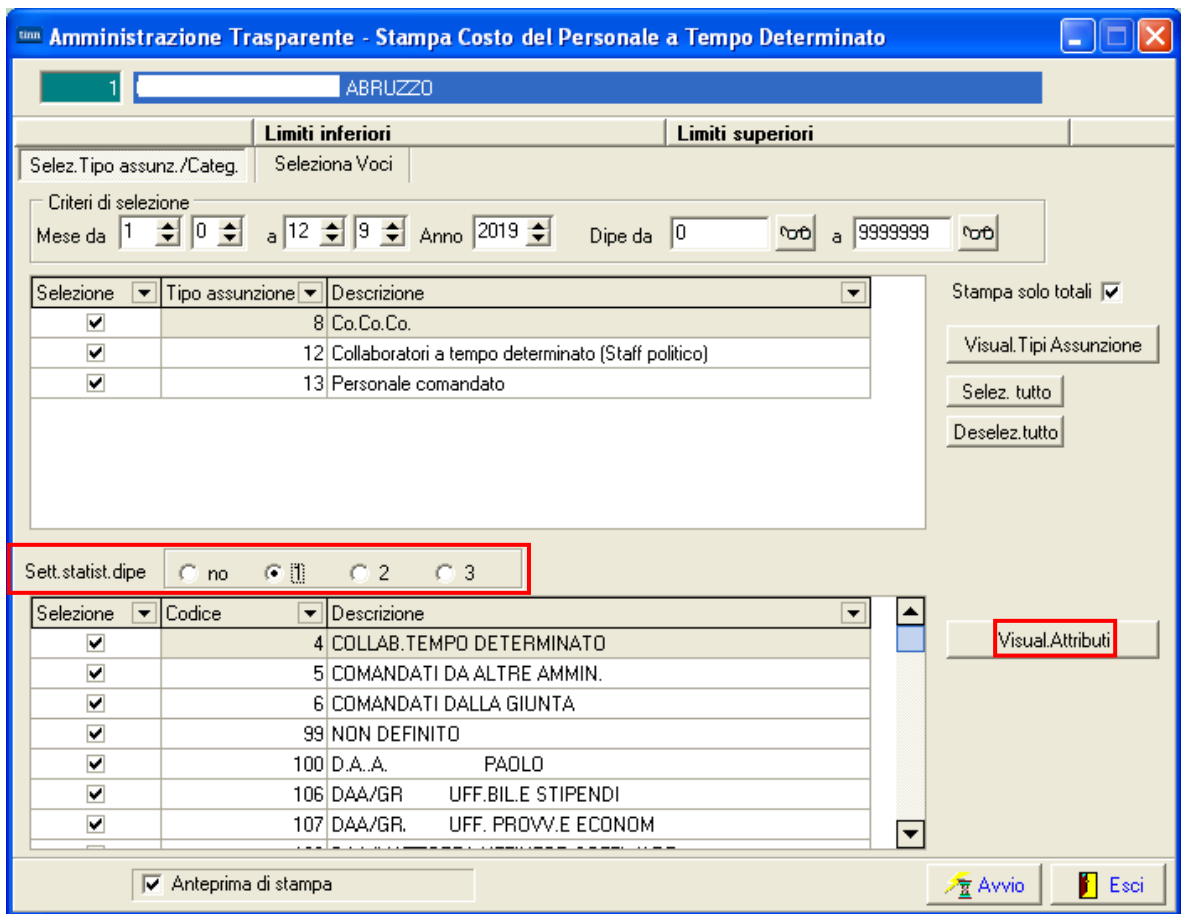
tinn Amministrazione Trasparente - Stampa Costo del Personale a Tempo Determinato

1 ABRUZZO

Limiti inferiori | Limiti superiori

Selez.Tipo assunz./Categ. | Seleziona Voci

Criteri di selezione
Mese da 1 0 a 12 9 Anno 2019 Dipe da 0 a 9999999

| Selezione | Tipo assunzione | Descrizione |
|---|---|---|
| ✔ | 8 | Co.Co.Co. |
| ✔ | 12 | Collaboratori a tempo determinato (Staff politico) |
| ✔ | 13 | Personale comandato |

Stampa solo totali ✔

Visual.Tipi Assunzione

Selez. tutto

Deselez.tutto

Sett.statist.dipe ○ no ● 1 ○ 2 ○ 3

| Selezione | Codice | Descrizione |
|---|---|---|
| ✔ | 4 | COLLAB.TEMPO DETERMINATO |
| ✔ | 5 | COMANDATI DA ALTRE AMMIN. |
| ✔ | 6 | COMANDATI DALLA GIUNTA |
| ✔ | 99 | NON DEFINITO |
| ✔ | 100 | D.A..A. PAOLO |
| ✔ | 106 | DAA/GR UFF.BIL.E STIPENDI |
| ✔ | 107 | DAA/GR. UFF. PROVV.E ECONOM |

Visual.Attributi

✔ Anteprima di stampa

Avvio

Esci